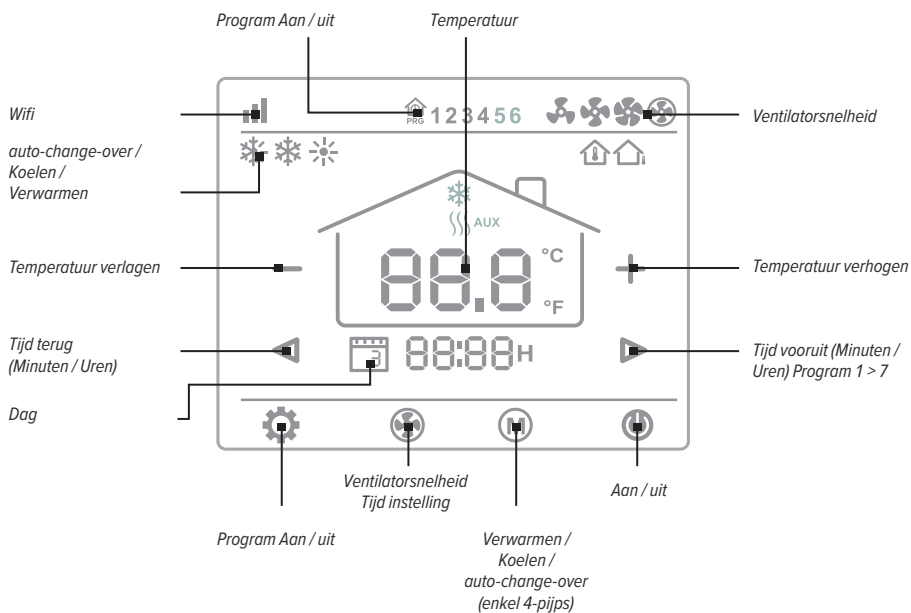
Program Aan / uit

Temperatuur

Wifi

PRG 1 2 3 4 5 6

Ventilatorsnelheid

auto-change-over / Koelen / Verwarmen

AUX

Temperatuur verlagen

88.8

°C

°F

Temperatuur verhogen

Tijd terug (Minuten / Uren)

3

88:88 H

Tijd vooruit (Minuten / Uren) Program 1 > 7

Dag

M

Ventilatorsnelheid Tijd instelling

Aan / uit

Program Aan / uit

Verwarmen / Koelen / auto-change-over (enkel 4-pijps)